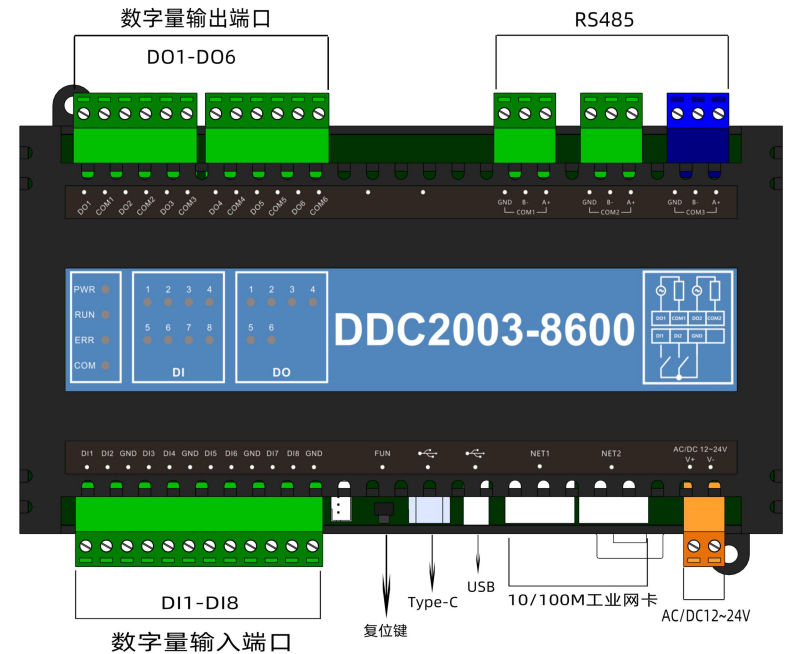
数字量输出端口

DO1-DO6

RS485

DO1 COM1 DO2 COM2 DO3 COM3 DO4 COM4 DO5 COM5 DO6 COM6

GND B- A+ COM1 GND B- A+ COM2 GND B- A+ COM3

PWR
RUN
ERR
COM

1 2 3 4
5 6 7 8
DI

1 2 3 4
5 6
DO

DDC2003-8600

DO1 COM1 DO2 COM2
DI1 DI2 GND

DI1 DI2 GND DI3 DI4 GND DI5 DI6 GND DI7 DI8 GND

FUN

NET1 NET2

AC/DC 12~24V
V+ V-

DI1-DI8

数字量输入端口

复位键

Type-C

USB

10/100M工业网卡

AC/DC12~24V